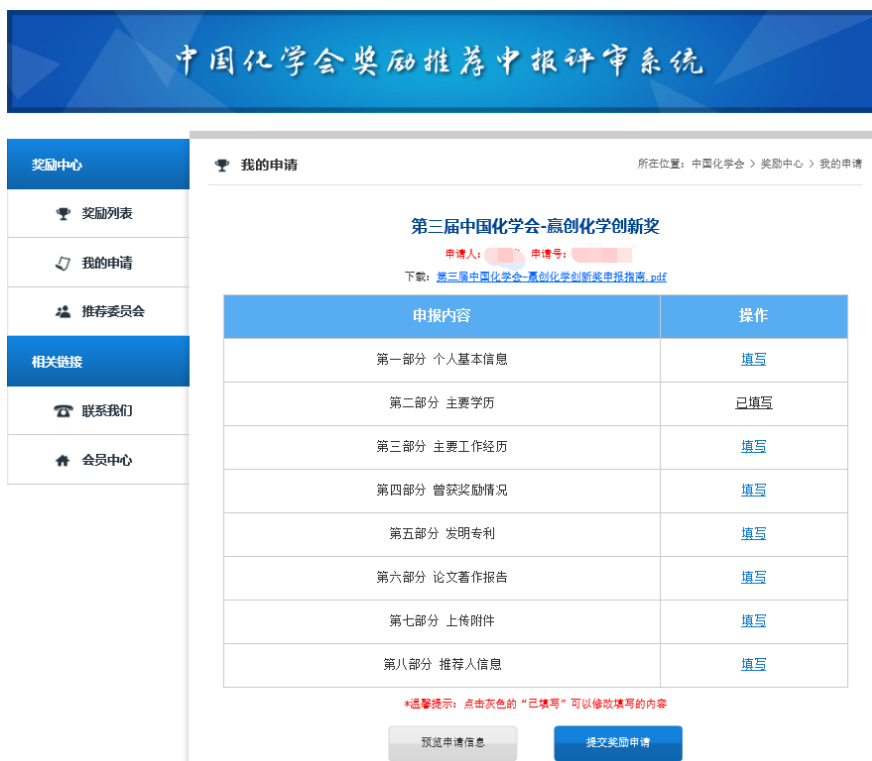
中国化学会奖励推荐申报评审系统

奖励中心
奖励列表
我的申请
推荐委员会
相关链接
联系我们
会员中心

我的申请
所在位置：中国化学会 > 奖励中心 > 我的申请

第三届中国化学会-赢创化学创新奖
申请人：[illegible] 申请号：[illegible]
下载：第三届中国化学会-赢创化学创新奖申报指南.pdf

| 申报内容 | 操作 |
|---|---|
| 第一部分 个人基本信息 | 填写 |
| 第二部分 主要学历 | 已填写 |
| 第三部分 主要工作经历 | 填写 |
| 第四部分 曾获奖励情况 | 填写 |
| 第五部分 发明专利 | 填写 |
| 第六部分 论文著作报告 | 填写 |
| 第七部分 上传附件 | 填写 |
| 第八部分 推荐人信息 | 填写 |

*温馨提示：点击灰色的“已填写”可以修改填写的内容

预览申请信息
提交奖励申请